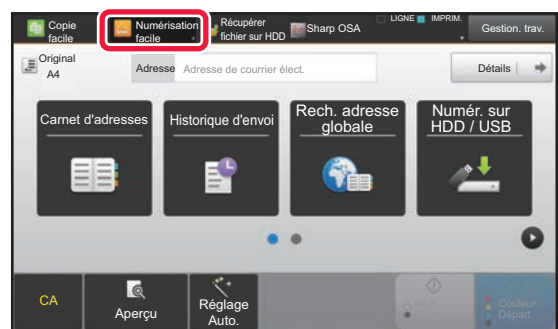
Copie facile
Numérisation facile
Récupérer fichier sur HDD
Sharp OSA
LIGNE
IMPRIM.
Gestion. trav.
Original
A4
Adresse
Adresse de courrier élect.
Détails
Carnet d'adresses
Historique d'envoi
Rech. adresse globale
Numér. sur HDD / USB
CA
Aperçu
Réglage Auto.
N&B
Départ
Couleur
Départ